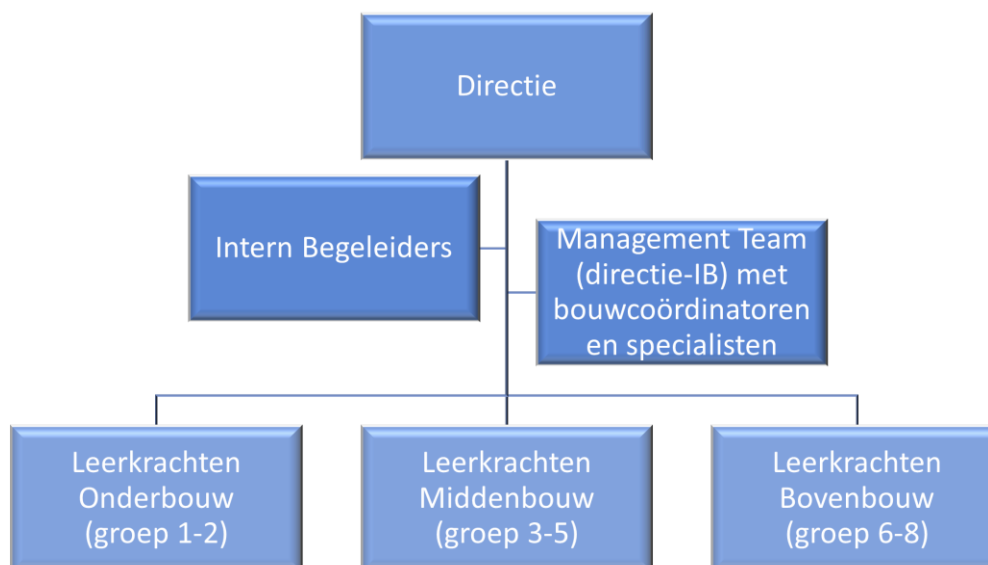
Directie

Intern Begeleiders

Management Team (directie-IB) met bouwcoördinatoren en specialisten

Leerkrachten Onderbouw (groep 1-2)

Leerkrachten Middenbouw (groep 3-5)

Leerkrachten Bovenbouw (groep 6-8)